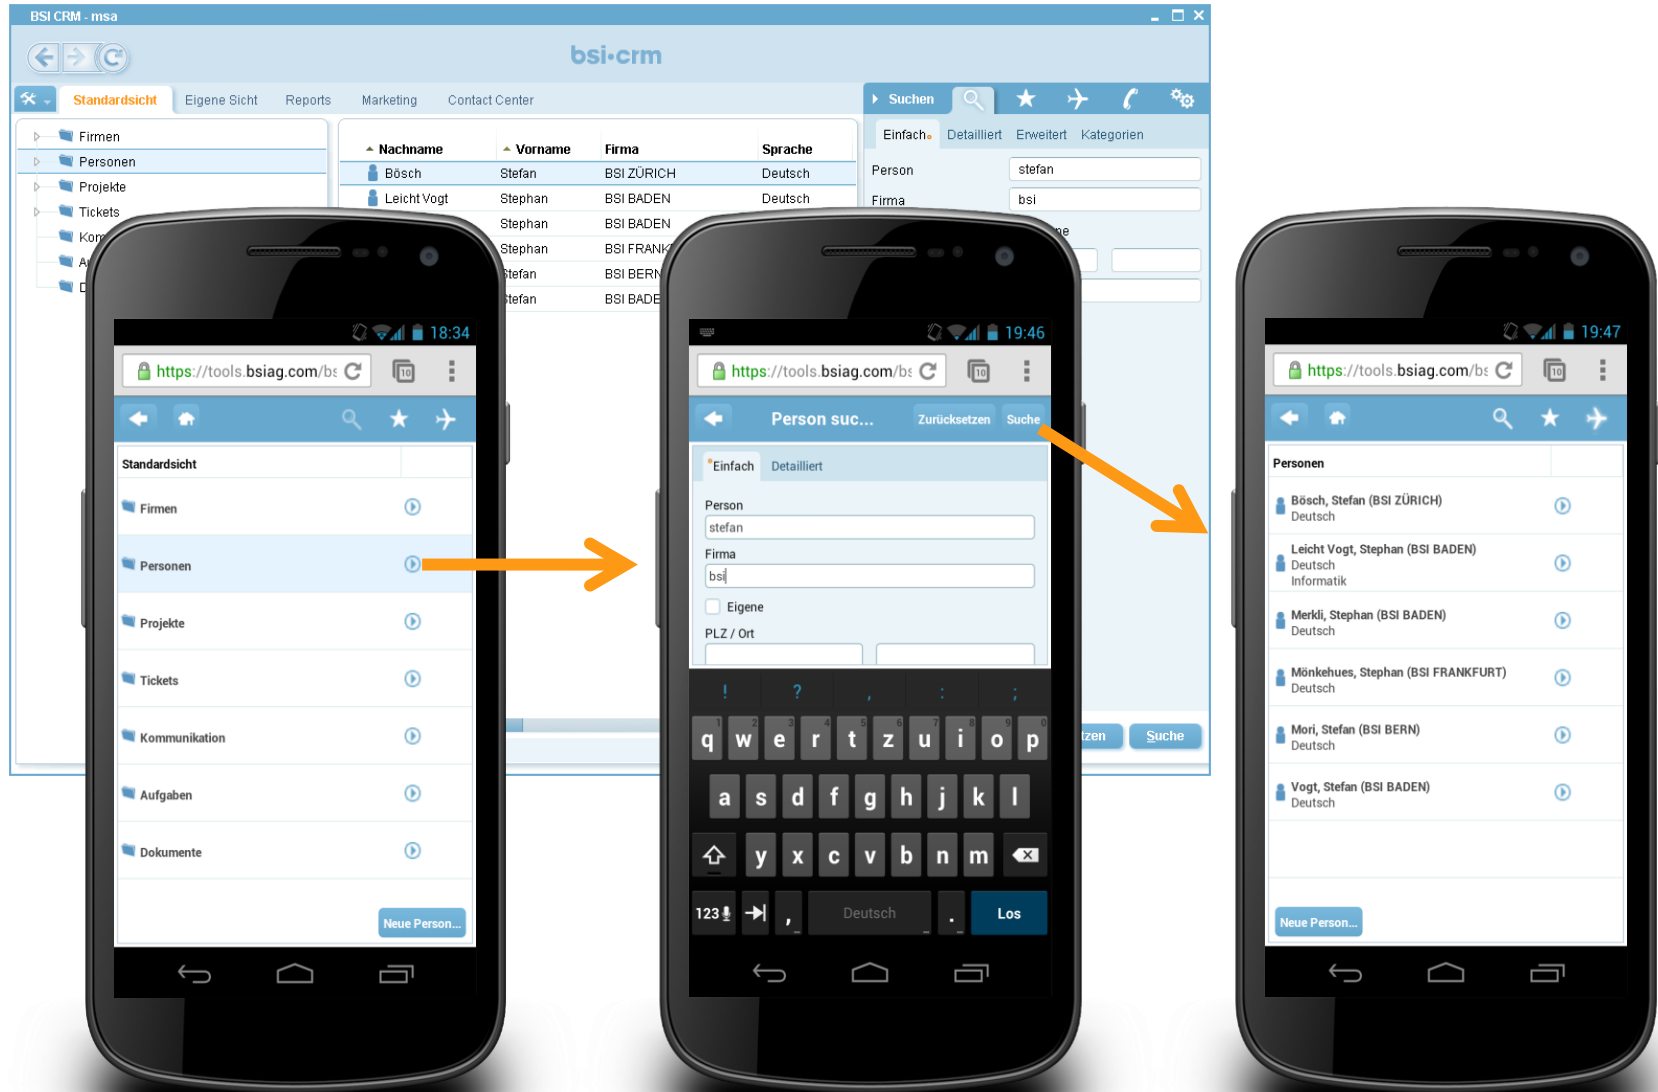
BSI CRM - msa

bsi·crm

Standardsicht Eigene Sicht Reports Marketing Contact Center

Suchen

Firmen
Personen
Projekte
Tickets
Kom
A
D

| Nachname | Vorname | Firma | Sprache |
|---|---|---|---|
| Bösch | Stefan | BSI ZÜRICH | Deutsch |
| Leicht Vogt | Stephan | BSI BADEN | Deutsch |
| | Stephan | BSI BADEN | |
| | Stephan | BSI FRANK | |
| | Stefan | BSI BERN | |
| | Stefan | BSI BADE | |

Einfach Detailliert Erweitert Kategorien

Person stefan
Firma bsi

tzen Suche

18:34
https://tools.bsiag.com/bs

Standardsicht
Firmen
Personen
Projekte
Tickets
Kommunikation
Aufgaben
Dokumente
Neue Person...

19:46
https://tools.bsiag.com/bs
Person suc... Zurücksetzen Suche
Einfach Detailliert
Person
stefan
Firma
bsi
Eigene
PLZ / Ort

! ? , : ;
q w e r t z u i o p
a s d f g h j k l
y x c v b n m
123 , Deutsch . Los

19:47
https://tools.bsiag.com/bs

Personen
Bösch, Stefan (BSI ZÜRICH)
Deutsch
Leicht Vogt, Stephan (BSI BADEN)
Deutsch
Informatik
Merkli, Stephan (BSI BADEN)
Deutsch
Mönkehues, Stephan (BSI FRANKFURT)
Deutsch
Mori, Stefan (BSI BERN)
Deutsch
Vogt, Stefan (BSI BADEN)
Deutsch
Neue Person...